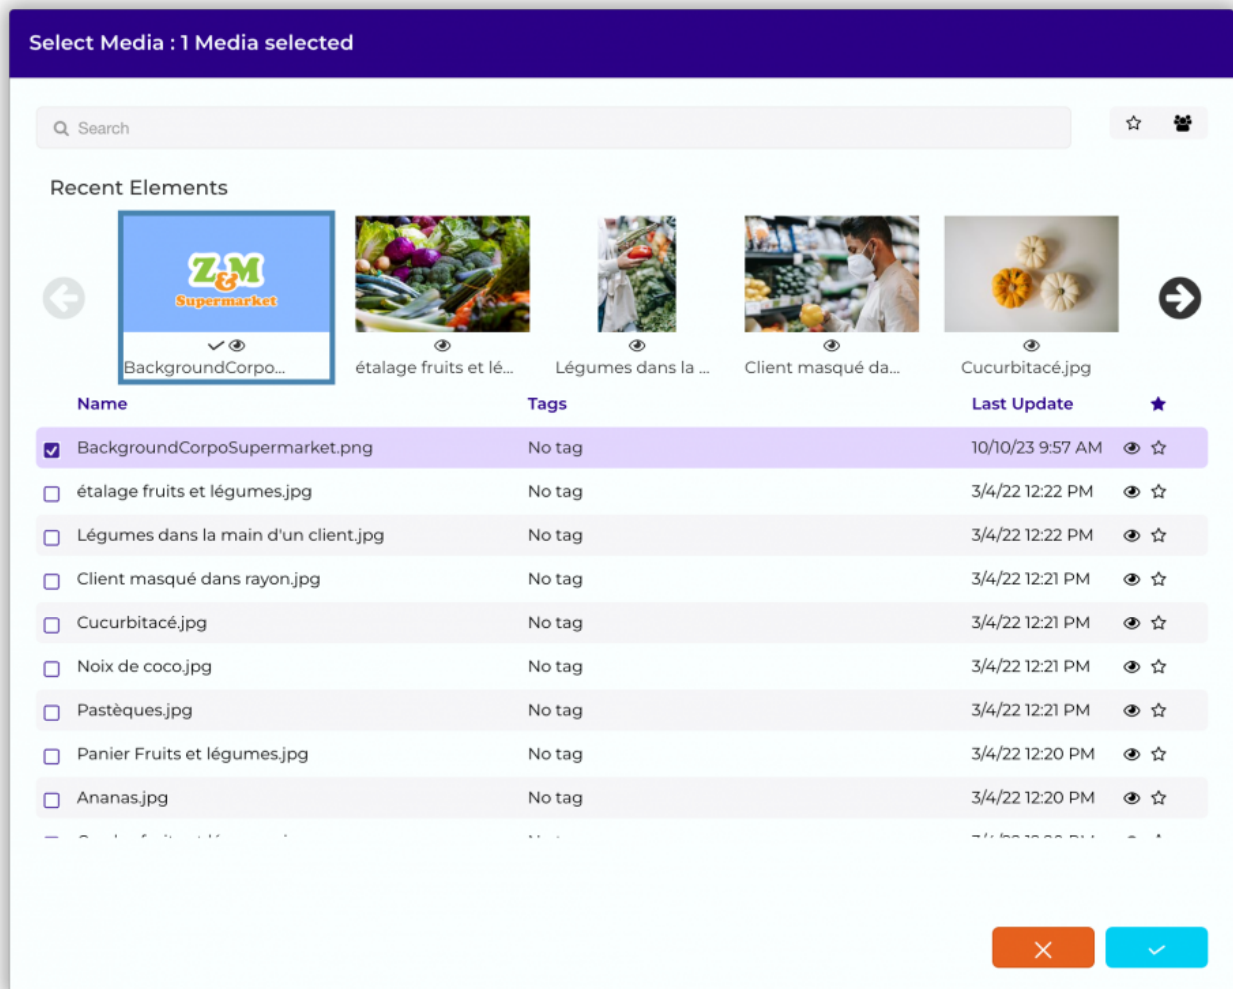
Select Media : 1 Media selected

Search

Recent Elements

Z&M Supermarket

BackgroundCorpo...

étalage fruits et lé...

Légumes dans la ...

Client masqué da...

Cucurbitacé.jpg

| Name | Tags | Last Update |
|---|---|---|
| BackgroundCorpoSupermarket.png | No tag | 10/10/23 9:57 AM |
| étalage fruits et légumes.jpg | No tag | 3/4/22 12:22 PM |
| Légumes dans la main d'un client.jpg | No tag | 3/4/22 12:22 PM |
| Client masqué dans rayon.jpg | No tag | 3/4/22 12:21 PM |
| Cucurbitacé.jpg | No tag | 3/4/22 12:21 PM |
| Noix de coco.jpg | No tag | 3/4/22 12:21 PM |
| Pastèques.jpg | No tag | 3/4/22 12:21 PM |
| Panier Fruits et légumes.jpg | No tag | 3/4/22 12:20 PM |
| Ananas.jpg | No tag | 3/4/22 12:20 PM |
| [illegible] | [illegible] | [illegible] |